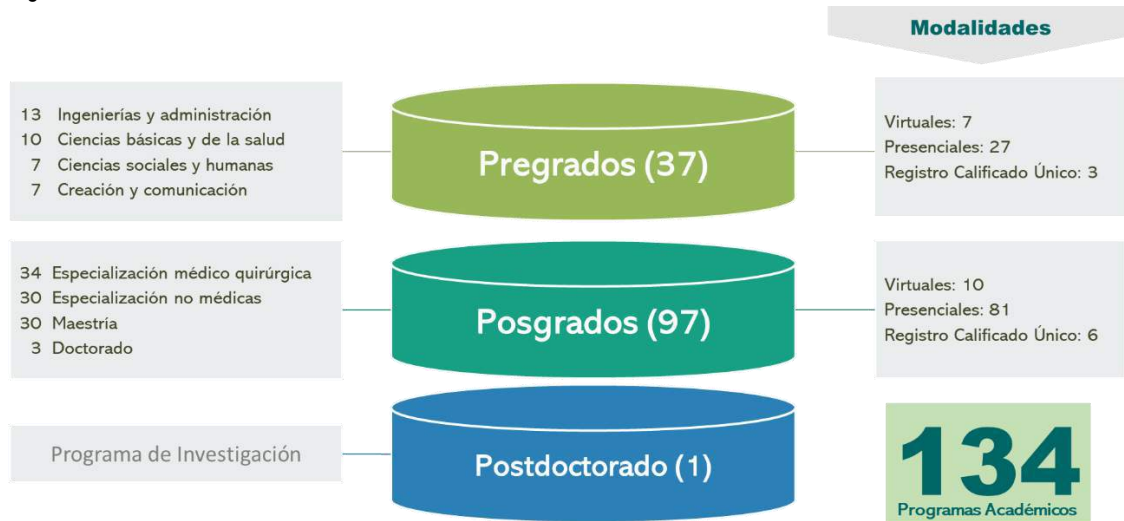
Modalidades

13 Ingenierías y administración
10 Ciencias básicas y de la salud
7 Ciencias sociales y humanas
7 Creación y comunicación

Pregrados (37)

Virtuales: 7
Presenciales: 27
Registro Calificado Único: 3

34 Especialización médico quirúrgica
30 Especialización no médicas
30 Maestría
3 Doctorado

Posgrados (97)

Virtuales: 10
Presenciales: 81
Registro Calificado Único: 6

Programa de Investigación

Postdoctorado (1)

134
Programas Académicos